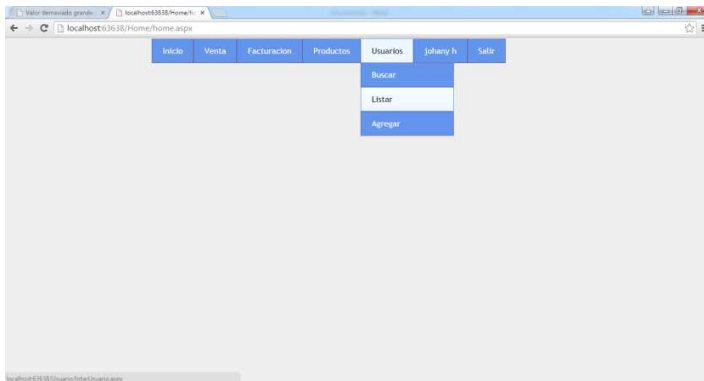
Valor demasiado grande × localhost:63638/Home/h ×

localhost:63638/Home/home.aspx

Inicio Venta Facturacion Productos Usuarios Johany h Salir

Buscar

Listar

Agregar

localhost:63638/Usuario/listarUsuario.aspx